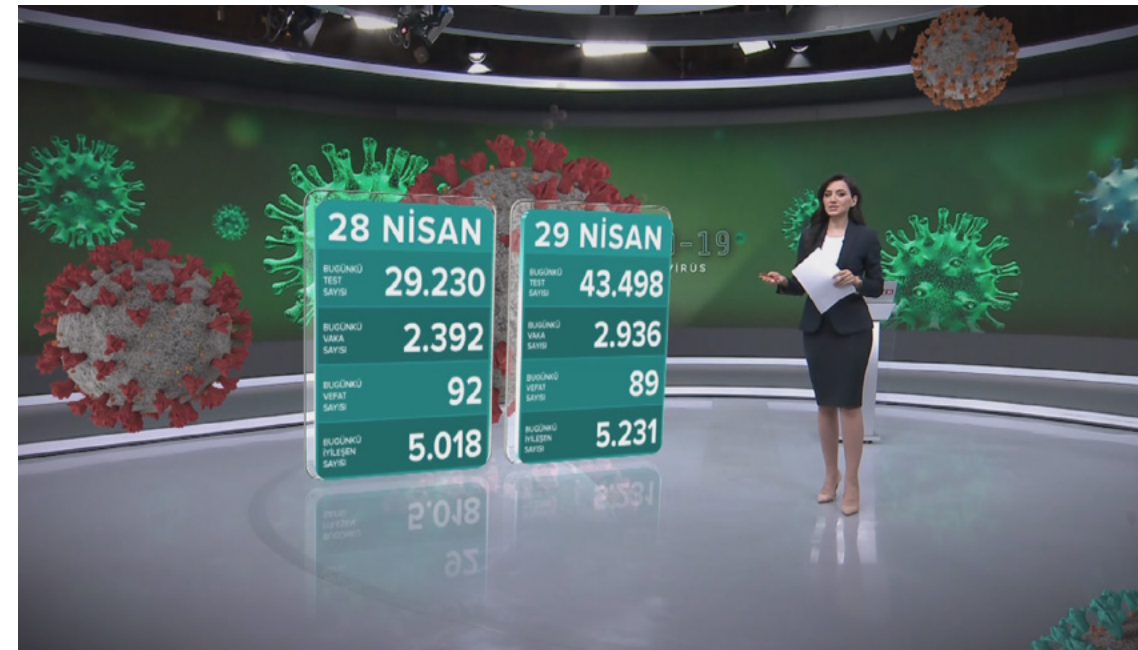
28 NİSAN

BUGÜNKÜ TEST SAYISI 29.230

BUGÜNKÜ VAKA SAYISI 2.392

BUGÜNKÜ VEFAT SAYISI 92

BUGÜNKÜ İYİLEŞEN SAYISI 5.018

29 NİSAN

BUGÜNKÜ TEST SAYISI 43.498

BUGÜNKÜ VAKA SAYISI 2.936

BUGÜNKÜ VEFAT SAYISI 89

BUGÜNKÜ İYİLEŞEN SAYISI 5.231

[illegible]-19
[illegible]VİRUS